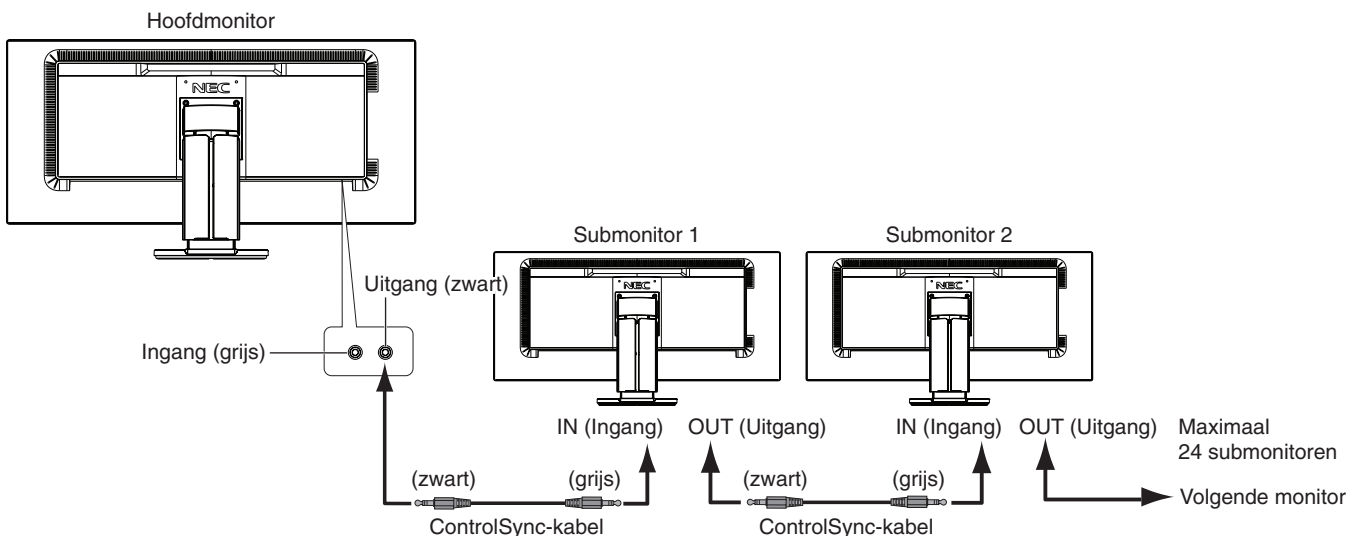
Hoofdmonitor

NEC

Uitgang (zwart)

Ingang (grijs)

Submonitor 1

NEC

Submonitor 2

NEC

IN (Ingang) OUT (Uitgang) IN (Ingang) OUT (Uitgang)

Maximaal 24 submonitoren

(zwart) (grijs) (zwart) (grijs)

ControlSync-kabel ControlSync-kabel

Volgende monitor